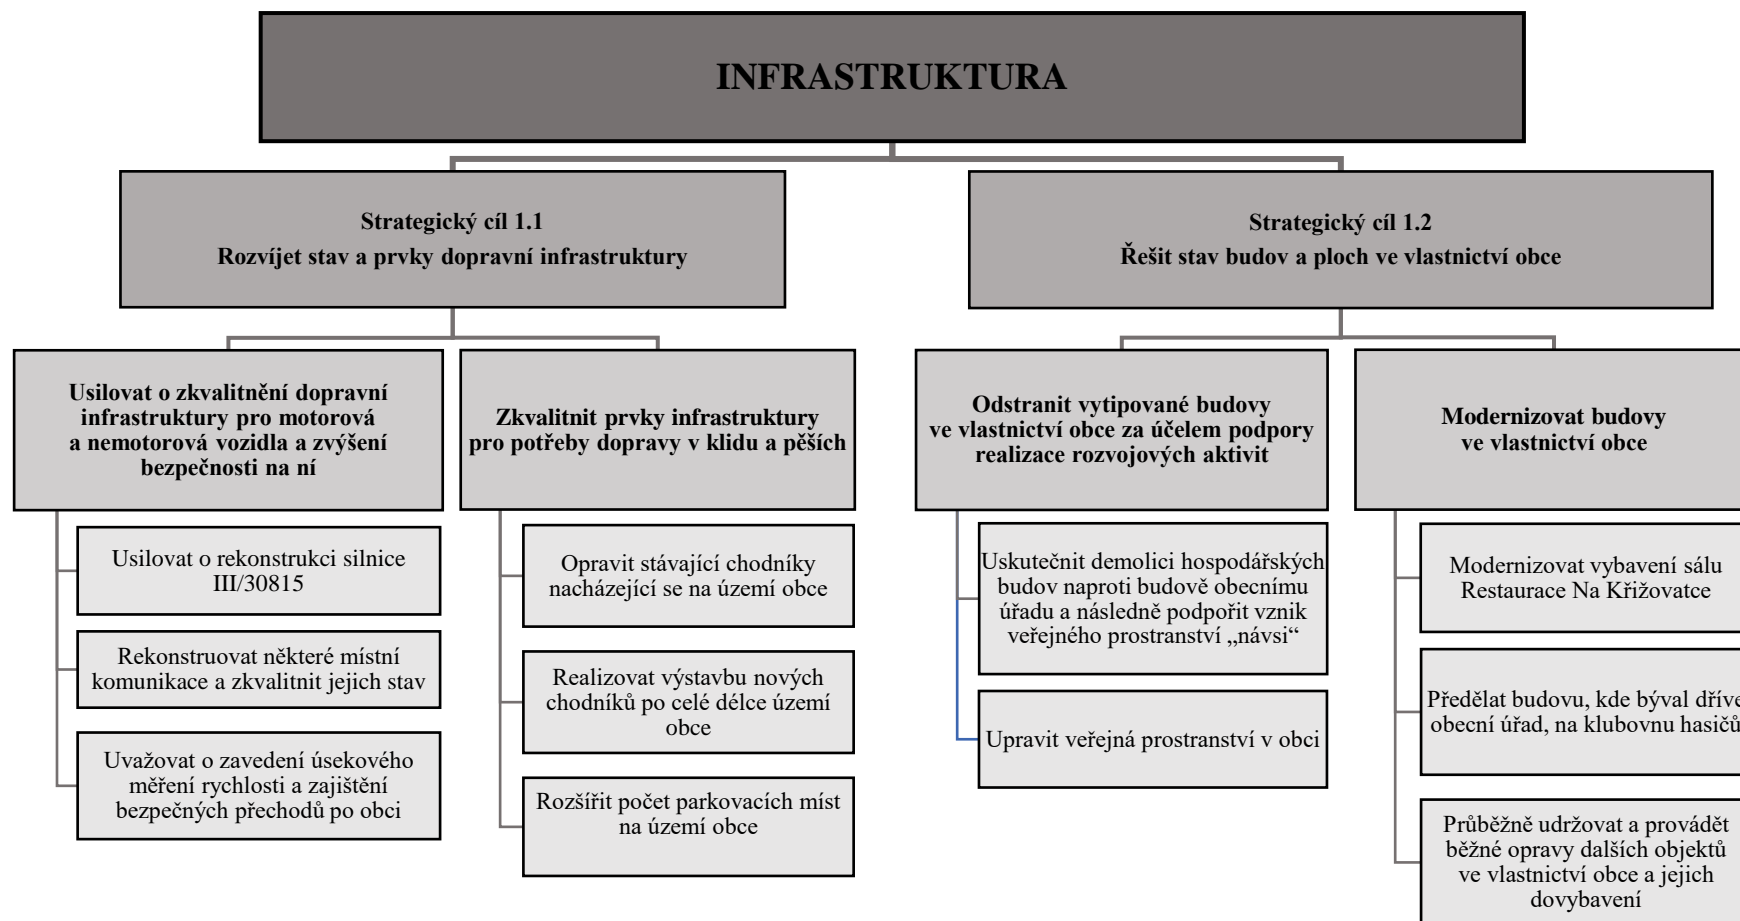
INFRASTRUKTURA

Strategický cíl 1.1
Rozvíjet stav a prvky dopravní infrastruktury

Usilovat o zkvalitnění dopravní infrastruktury pro motorová a nemotorová vozidla a zvýšení bezpečnosti na ní

Usilovat o rekonstrukci silnice III/30815

Rekonstruovat některé místní komunikace a zkvalitnit jejich stav

Uvažovat o zavedení úsekového měření rychlosti a zajištění bezpečných přechodů po obci

Zkvalitnit prvky infrastruktury pro potřeby dopravy v klidu a pěších

Opravit stávající chodníky nacházející se na území obce

Realizovat výstavbu nových chodníků po celé délce území obce

Rozšířit počet parkovacích míst na území obce

Strategický cíl 1.2
Řešit stav budov a ploch ve vlastnictví obce

Odstranit vytipované budovy ve vlastnictví obce za účelem podpory realizace rozvojových aktivit

Uskutečnit demolici hospodářských budov naproti budově obecnímu úřadu a následně podpořit vznik veřejného prostranství „návsi“

Upravit veřejná prostranství v obci

Modernizovat budovy ve vlastnictví obce

Modernizovat vybavení sálu Restaurace Na Křižovatce

Předělat budovu, kde býval dříve obecní úřad, na klubovnu hasičů

Průběžně udržovat a provádět běžné opravy dalších objektů ve vlastnictví obce a jejich dovybavení